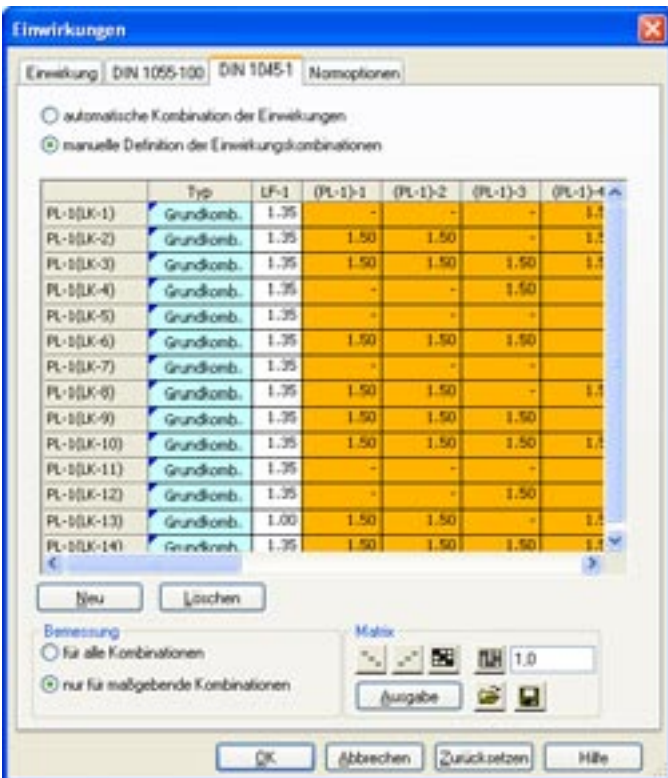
Einwirkungen

Einwirkung | DIN 1055-100 | DIN 1045-1 | Normoptionen

automatische Kombination der Einwirkungen

manuelle Definition der Einwirkungskombinationen

| | Typ | LF-1 | (PL-1)-1 | (PL-1)-2 | (PL-1)-3 | (PL-1)-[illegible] |
|---|---|---|---|---|---|---|
| PL-1(LK-1) | Grundkomb. | 1.35 | - | - | - | 1.5 |
| PL-1(LK-2) | Grundkomb. | 1.35 | 1.50 | 1.50 | - | 1.5 |
| PL-1(LK-3) | Grundkomb. | 1.35 | 1.50 | 1.50 | 1.50 | 1.5 |
| PL-1(LK-4) | Grundkomb. | 1.35 | - | - | 1.50 | |
| PL-1(LK-5) | Grundkomb. | 1.35 | - | - | - | |
| PL-1(LK-6) | Grundkomb. | 1.35 | 1.50 | 1.50 | 1.50 | |
| PL-1(LK-7) | Grundkomb. | 1.35 | - | - | - | |
| PL-1(LK-8) | Grundkomb. | 1.35 | 1.50 | 1.50 | - | 1.5 |
| PL-1(LK-9) | Grundkomb. | 1.35 | 1.50 | 1.50 | 1.50 | |
| PL-1(LK-10) | Grundkomb. | 1.35 | 1.50 | 1.50 | 1.50 | 1.5 |
| PL-1(LK-11) | Grundkomb. | 1.35 | - | - | - | |
| PL-1(LK-12) | Grundkomb. | 1.35 | - | - | 1.50 | |
| PL-1(LK-13) | Grundkomb. | 1.00 | 1.50 | 1.50 | - | 1.5 |
| PL-1(LK-14) | Grundkomb. | 1.35 | 1.50 | 1.50 | 1.50 | 1.5 |

Neu | Löschen

Bemessung
für alle Kombinationen
nur für maßgebende Kombinationen

Matrix
1,0
Ausgabe

OK | Abbrechen | Zurücksetzen | Hilfe